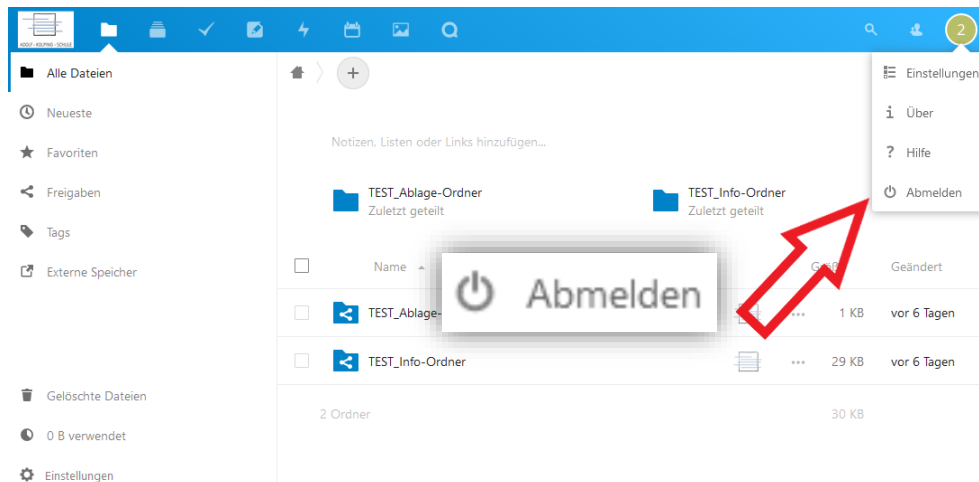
ADOLF - KOLPING - SCHULE

2

Einstellungen
Über
Hilfe
Abmelden

Alle Dateien
Neueste
Favoriten
Freigaben
Tags
Externe Speicher

+

Notizen, Listen oder Links hinzufügen...

TEST_Ablage-Ordner
Zuletzt geteilt

TEST_Info-Ordner
Zuletzt geteilt

Abmelden

| | Name | | Größe | Geändert |
|---|---|---|---|---|
| | TEST_Ablage- | ... | 1 KB | vor 6 Tagen |
| | TEST_Info-Ordner | ... | 29 KB | vor 6 Tagen |
| | 2 Ordner | | 30 KB | |

Gelöschte Dateien
0 B verwendet
Einstellungen